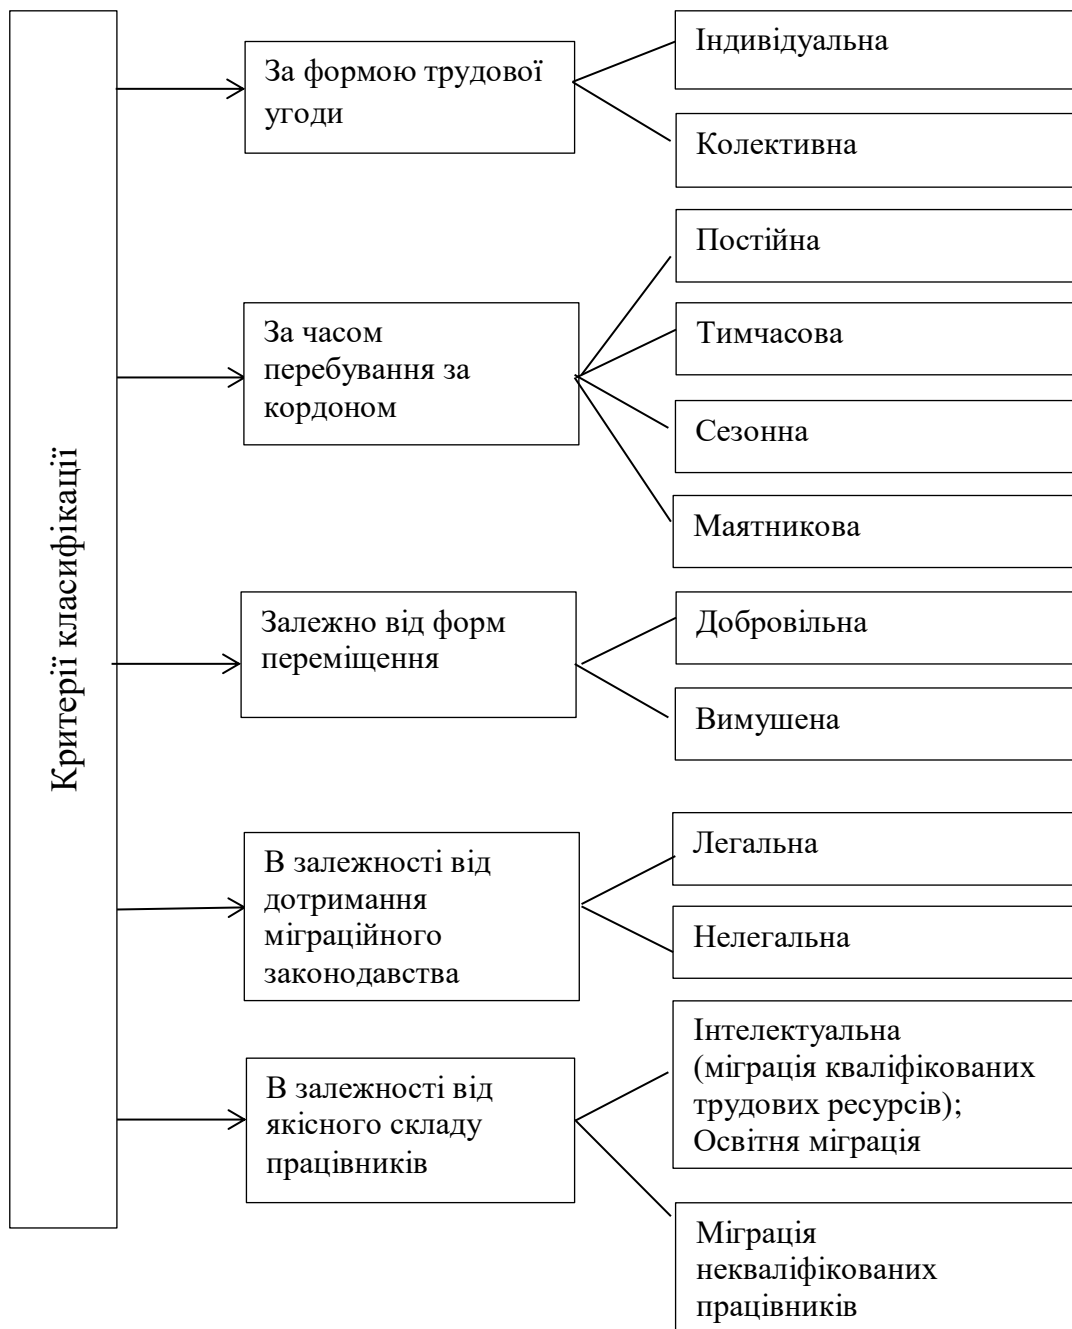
Критерії класифікації

За формою трудової угоди

Індивідуальна

Колективна

За часом перебування за кордоном

Постійна

Тимчасова

Сезонна

Маятникова

Залежно від форм переміщення

Добровільна

Вимушена

В залежності від дотримання міграційного законодавства

Легальна

Нелегальна

В залежності від якісного складу працівників

Інтелектуальна (міграція кваліфікованих трудових ресурсів); Освітня міграція

Міграція некваліфікованих працівників